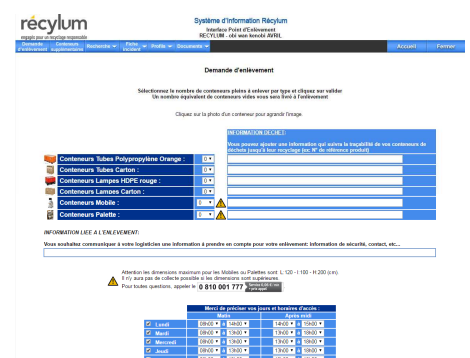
récylum
engagés pour un recyclage responsable

Système d'Information Récylum
Interface Point d'Enlèvement
RECYLUM - obi wan kenobi AVRIL

Demande d'enlèvement | Conteneurs supplémentaires | Recherche | Fiche incident | Profils | Documents | Accueil | Fermer

Demande d'enlèvement

Sélectionnez le nombre de conteneurs pleins à enlever par type et cliquez sur valider
Un nombre équivalent de conteneurs vides vous sera livré à l'enlèvement

Cliquez sur la photo d'un conteneur pour agrandir l'image.

INFORMATION DECHET:
Vous pouvez ajouter une information qui suivra la traçabilité de vos conteneurs de déchets jusqu'à leur recyclage (ex: N° de référence produit)

| | | |
|---|---|---|
| Conteneurs Tubes Polypropylène Orange : | 0 | |
| Conteneurs Tubes Carton : | 0 | |
| Conteneurs Lampes HDPE rouge : | 0 | |
| Conteneurs Lampes Carton : | 0 | |
| Conteneurs Mobile : | 0 | |
| Conteneurs Palette : | 0 | |

INFORMATION LIEE A L'ENLEVEMENT:
Vous souhaitez communiquer à votre logisticien une information à prendre en compte pour votre enlèvement: information de sécurité, contact, etc...

Attention les dimensions maximum pour les Mobiles ou Palettes sont : L 120 - l 100 - H 200 (cm)
Il n'y aura pas de collecte possible si les dimensions sont supérieures.
Pour toutes questions, appelez le 0 810 001 777 Service 0,06 € / min + prix appel

Merci de préciser vos jours et horaires d'accès :

| | Matin | | Après midi | |
|---|---|---|---|---|
| Lundi | 08h00 | 14h00 | 14h00 | 18h00 |
| Mardi | 08h00 | 13h00 | 13h00 | 18h00 |
| Mercredi | 08h00 | 13h00 | 13h00 | 18h00 |
| Jeudi | 08h00 | 13h00 | 13h00 | 18h00 |